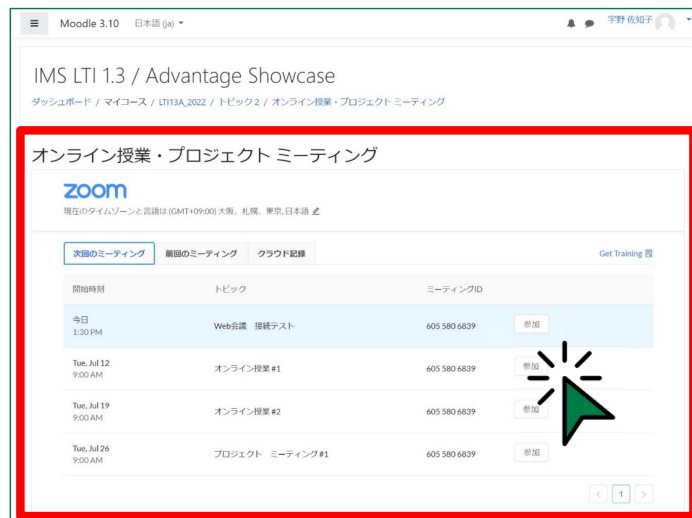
≡ Moodle 3.10 日本語 (ja) ▾

宇野 佐知子

IMS LTI 1.3 / Advantage Showcase

ダッシュボード / マイコース / LTI13A_2022 / トピック 2 / オンライン授業・プロジェクト ミーティング

オンライン授業・プロジェクト ミーティング

zoom

現在のタイムゾーンと言語は (GMT+09:00) 大阪、札幌、東京, 日本語

次回のミーティング 前回のミーティング クラウド記録

Get Training

| 開始時刻 | トピック | ミーティングID | |
|---|---|---|---|
| 今日 1:30 PM | Web会議 接続テスト | 605 580 6839 | 参加 |
| Tue, Jul 12 9:00 AM | オンライン授業 #1 | 605 580 6839 | 参加 |
| Tue, Jul 19 9:00 AM | オンライン授業 #2 | 605 580 6839 | 参加 |
| Tue, Jul 26 9:00 AM | プロジェクト ミーティング #1 | 605 580 6839 | 参加 |

< 1 >